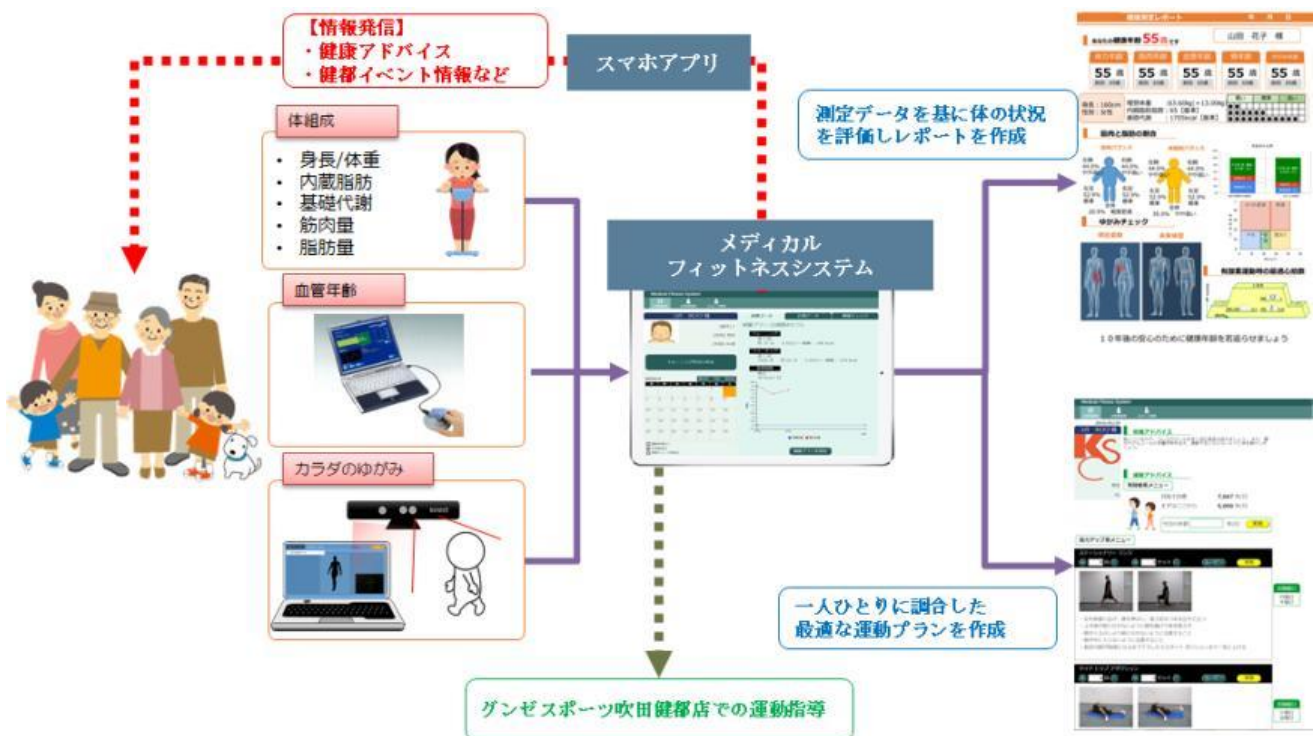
【情報発信】
・健康アドバイス
・健都イベント情報など

スマホアプリ

体組成

- 身長/体重
- 内蔵脂肪
- 基礎代謝
- 筋肉量
- 脂肪量

血管年齢

カラダのゆがみ

メディカル
フィットネスシステム

測定データを基に体の状況を評価しレポートを作成

一人ひとりに調合した
最適な運動プランを作成

グンゼスポーツ吹田健都店での運動指導

あなたの健康年齢 55 歳です

山田 花子 様

55 歳
55 歳
55 歳
55 歳
55 歳

筋肉と脂肪の割合

ゆがみチェック

10年後の安心のために健康年齢を若返らせましょう

KS

健康アドバイス

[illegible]